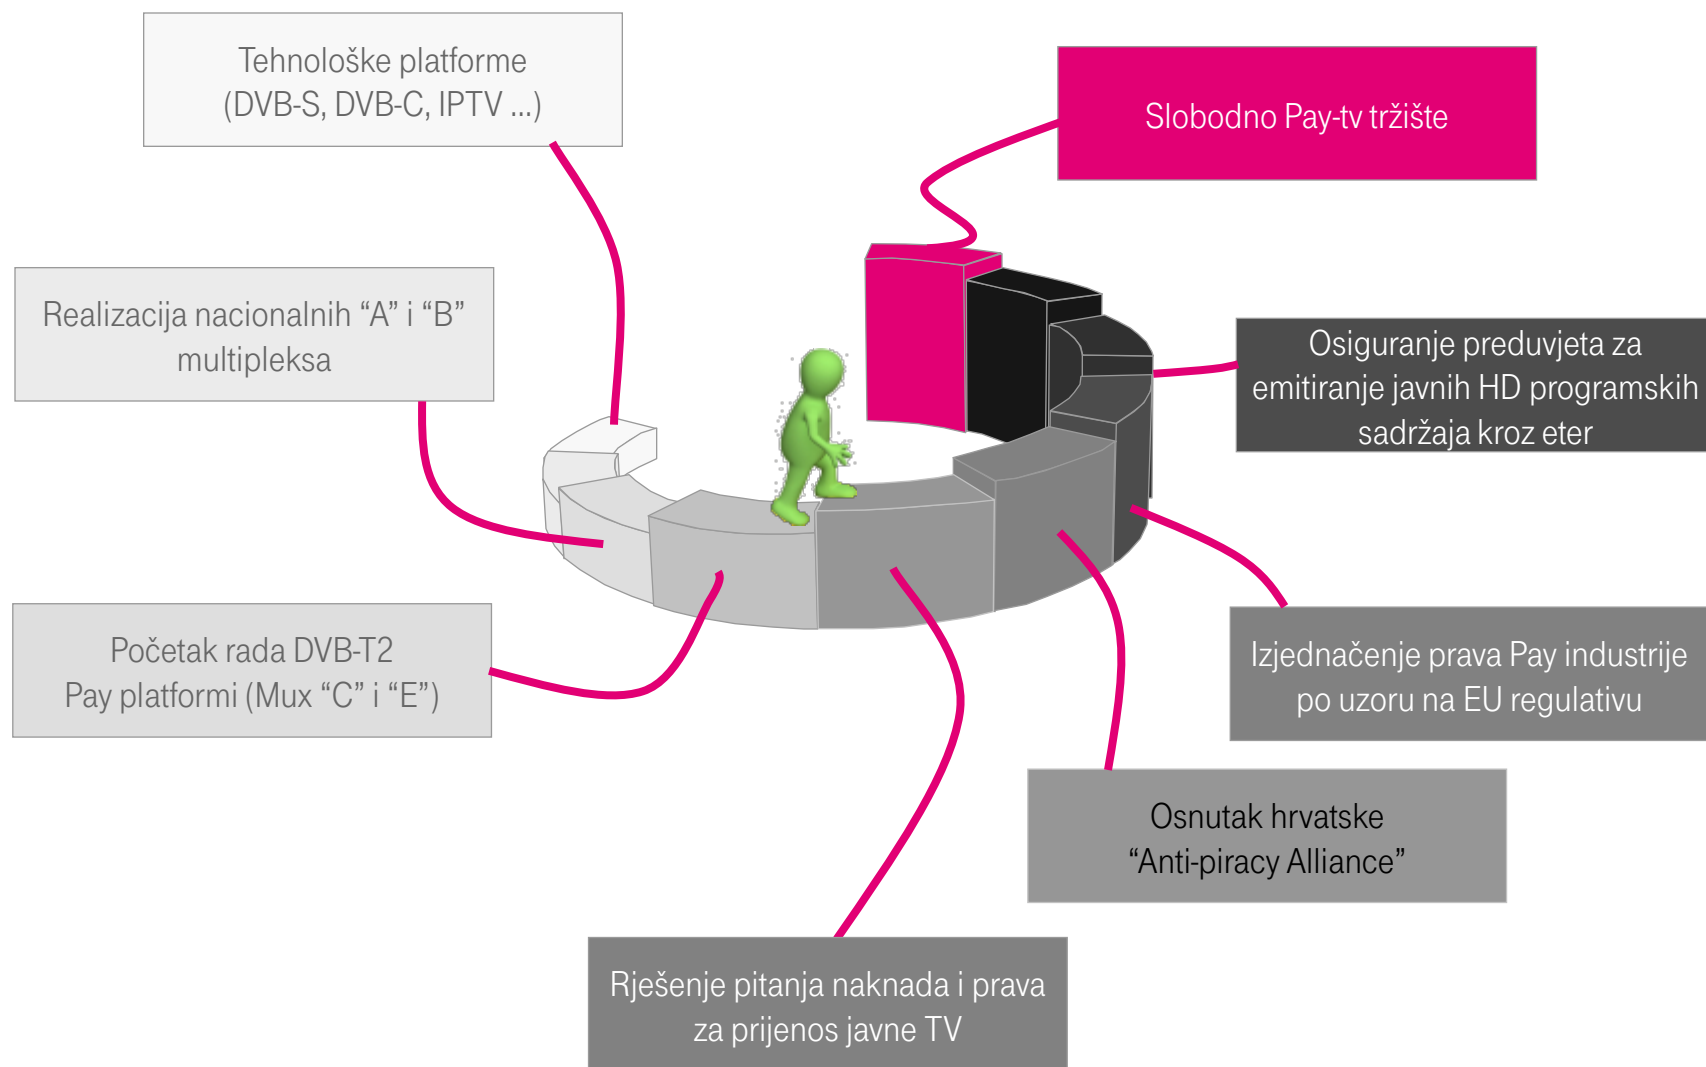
Tehnološke platforme (DVB-S, DVB-C, IPTV ...)

Slobodno Pay-tv tržište

Realizacija nacionalnih “A” i “B” multipleksa

Osiguranje preduvjeta za emitiranje javnih HD programskih sadržaja kroz eter

Početak rada DVB-T2 Pay platformi (Mux “C” i “E”)

Izjednačenje prava Pay industrije po uzoru na EU regulativu

Osnutak hrvatske “Anti-piracy Alliance”

Rješenje pitanja naknada i prava za prijenos javne TV